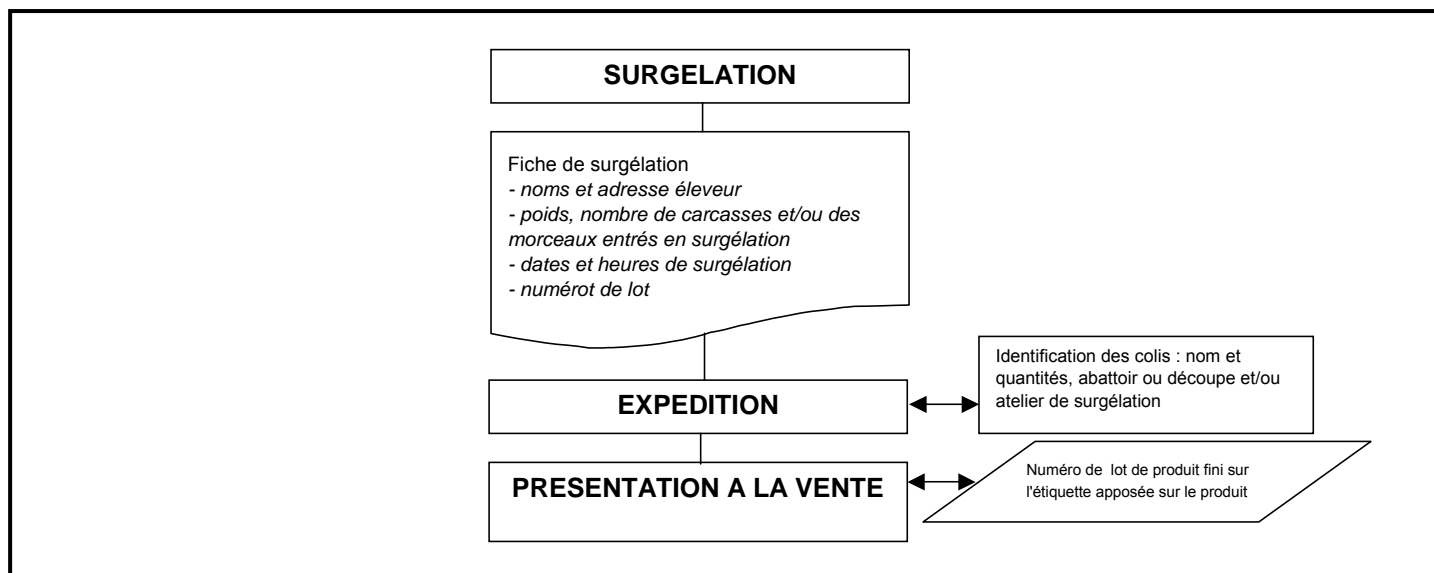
SURGELATION

Fiche de surgélation
- noms et adresse éleveur
- poids, nombre de carcasses et/ou des morceaux entrés en surgélation
- dates et heures de surgélation
- numérot de lot

EXPEDITION

Identification des colis : nom et quantités, abattoir ou découpe et/ou atelier de surgélation

PRESENTATION A LA VENTE

Numéro de lot de produit fini sur l'étiquette apposée sur le produit